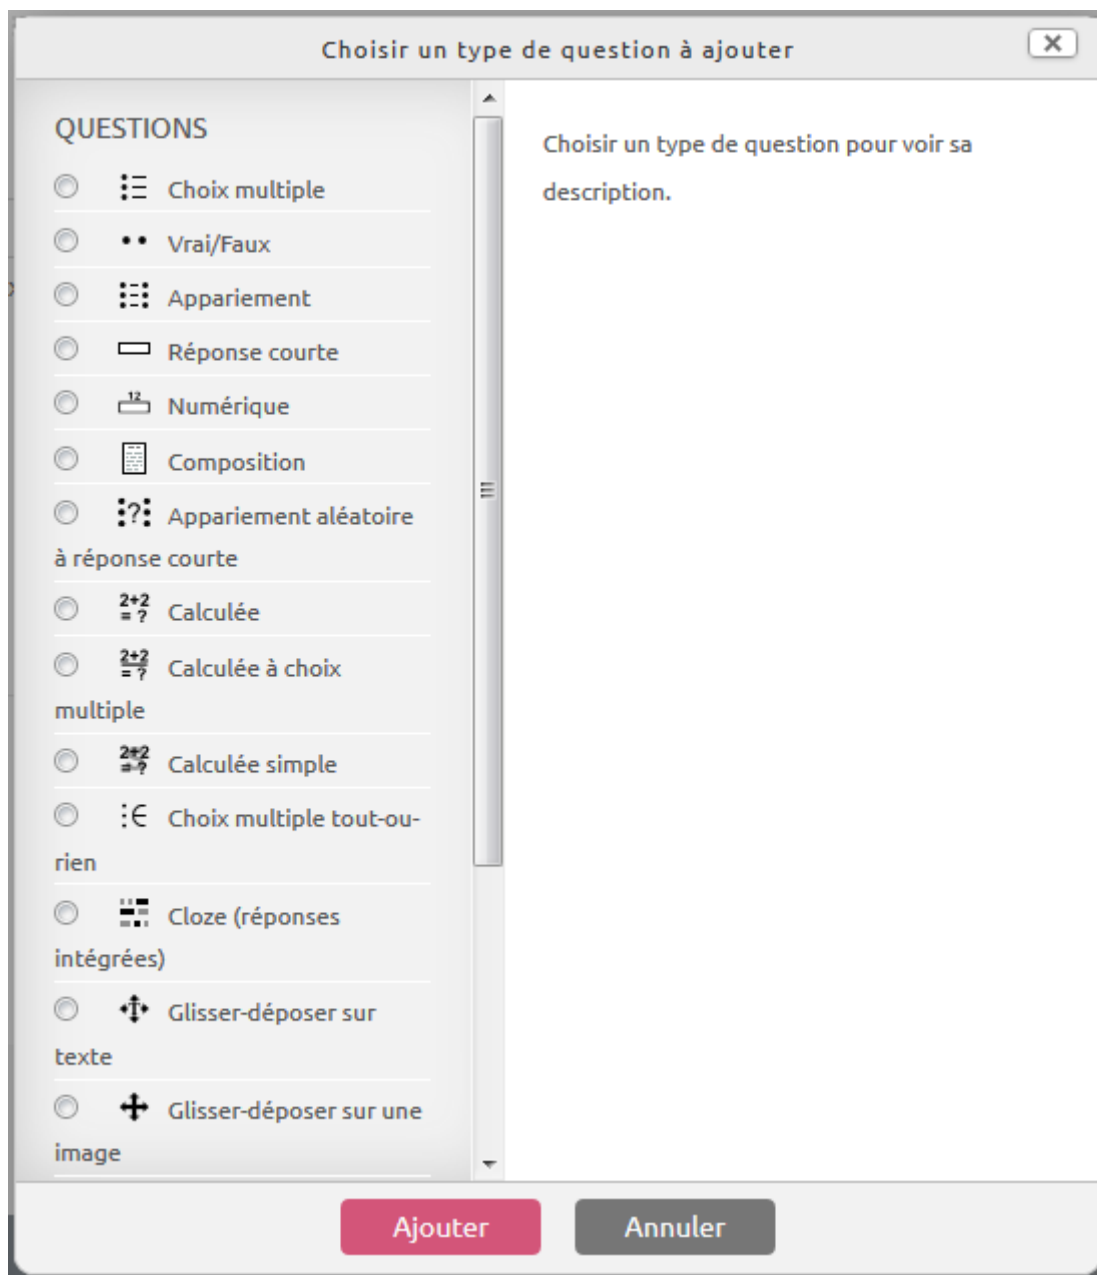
Choisir un type de question à ajouter

QUESTIONS

Choix multiple

Vrai/Faux

Appariement

Réponse courte

Numérique

Composition

Appariement aléatoire à réponse courte

Calculée

Calculée à choix multiple

Calculée simple

Choix multiple tout-ou-rien

Cloze (réponses intégrées)

Glisser-déposer sur texte

Glisser-déposer sur une image

Choisir un type de question pour voir sa description.

Ajouter

Annuler